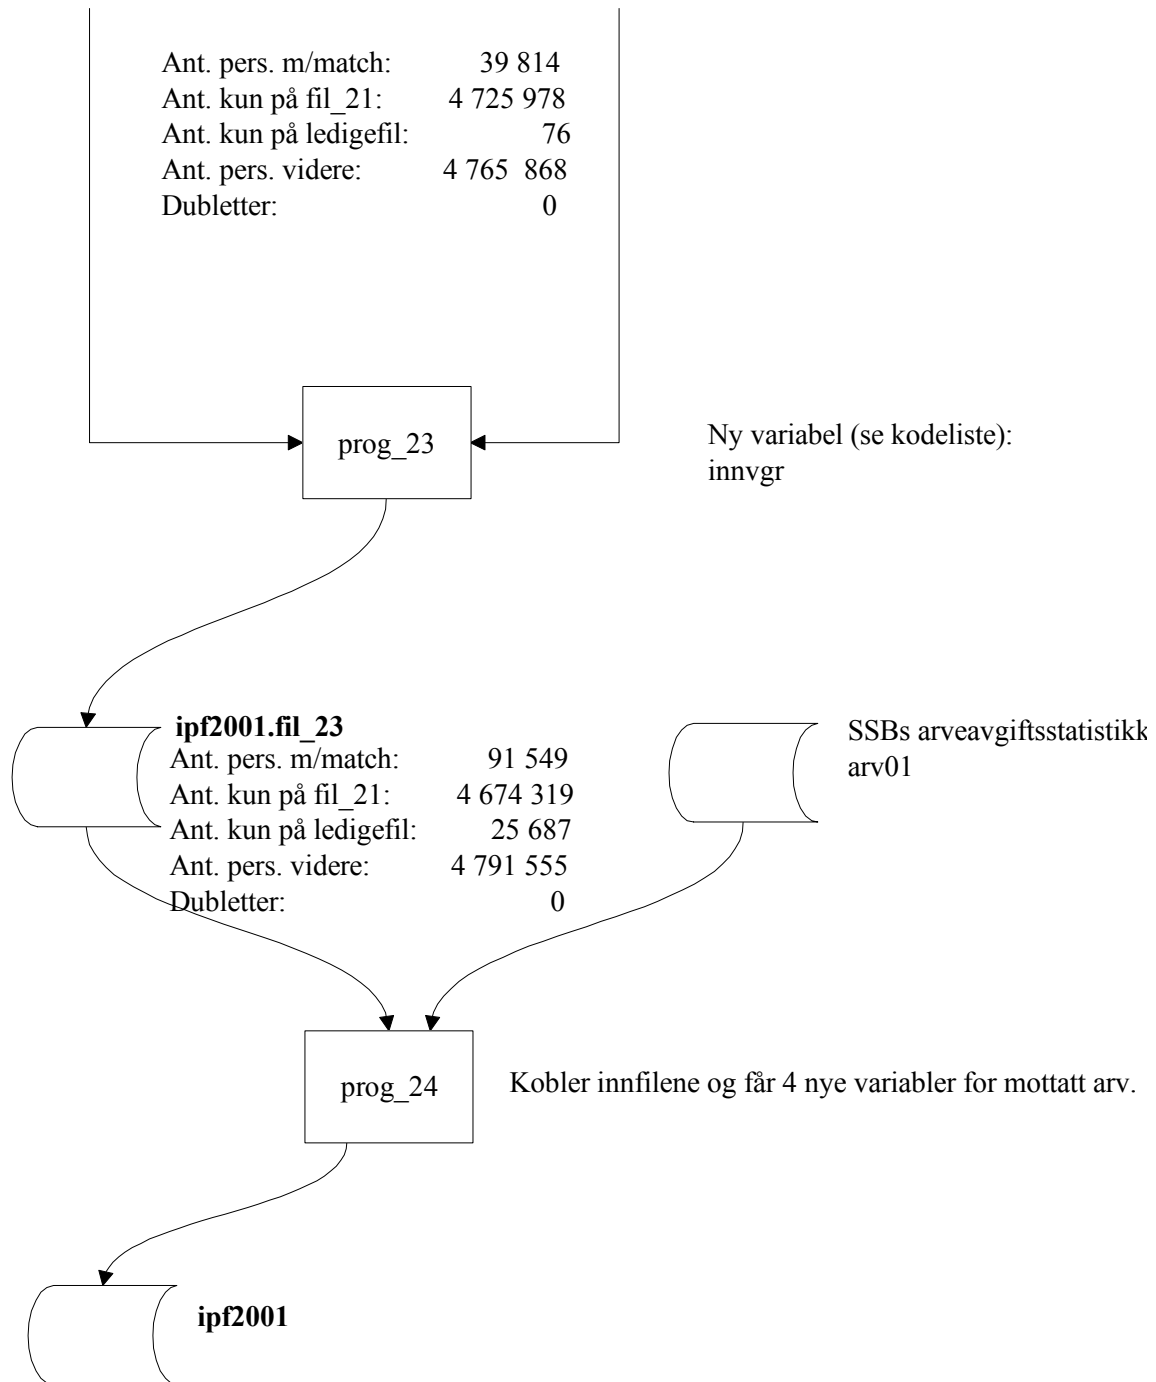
Ant. pers. m/match: 39 814
Ant. kun på fil_21: 4 725 978
Ant. kun på ledigefil: 76
Ant. pers. videre: 4 765 868
Dubletter: 0

prog_23

Ny variabel (se kodeliste): innvgr

**ipf2001.fil_23**
Ant. pers. m/match: 91 549
Ant. kun på fil_21: 4 674 319
Ant. kun på ledigefil: 25 687
Ant. pers. videre: 4 791 555
Dubletter: 0

SSBs arveavgiftsstatistikk
arv01

prog_24

Kobler innfilene og får 4 nye variabler for mottatt arv.

**ipf2001**